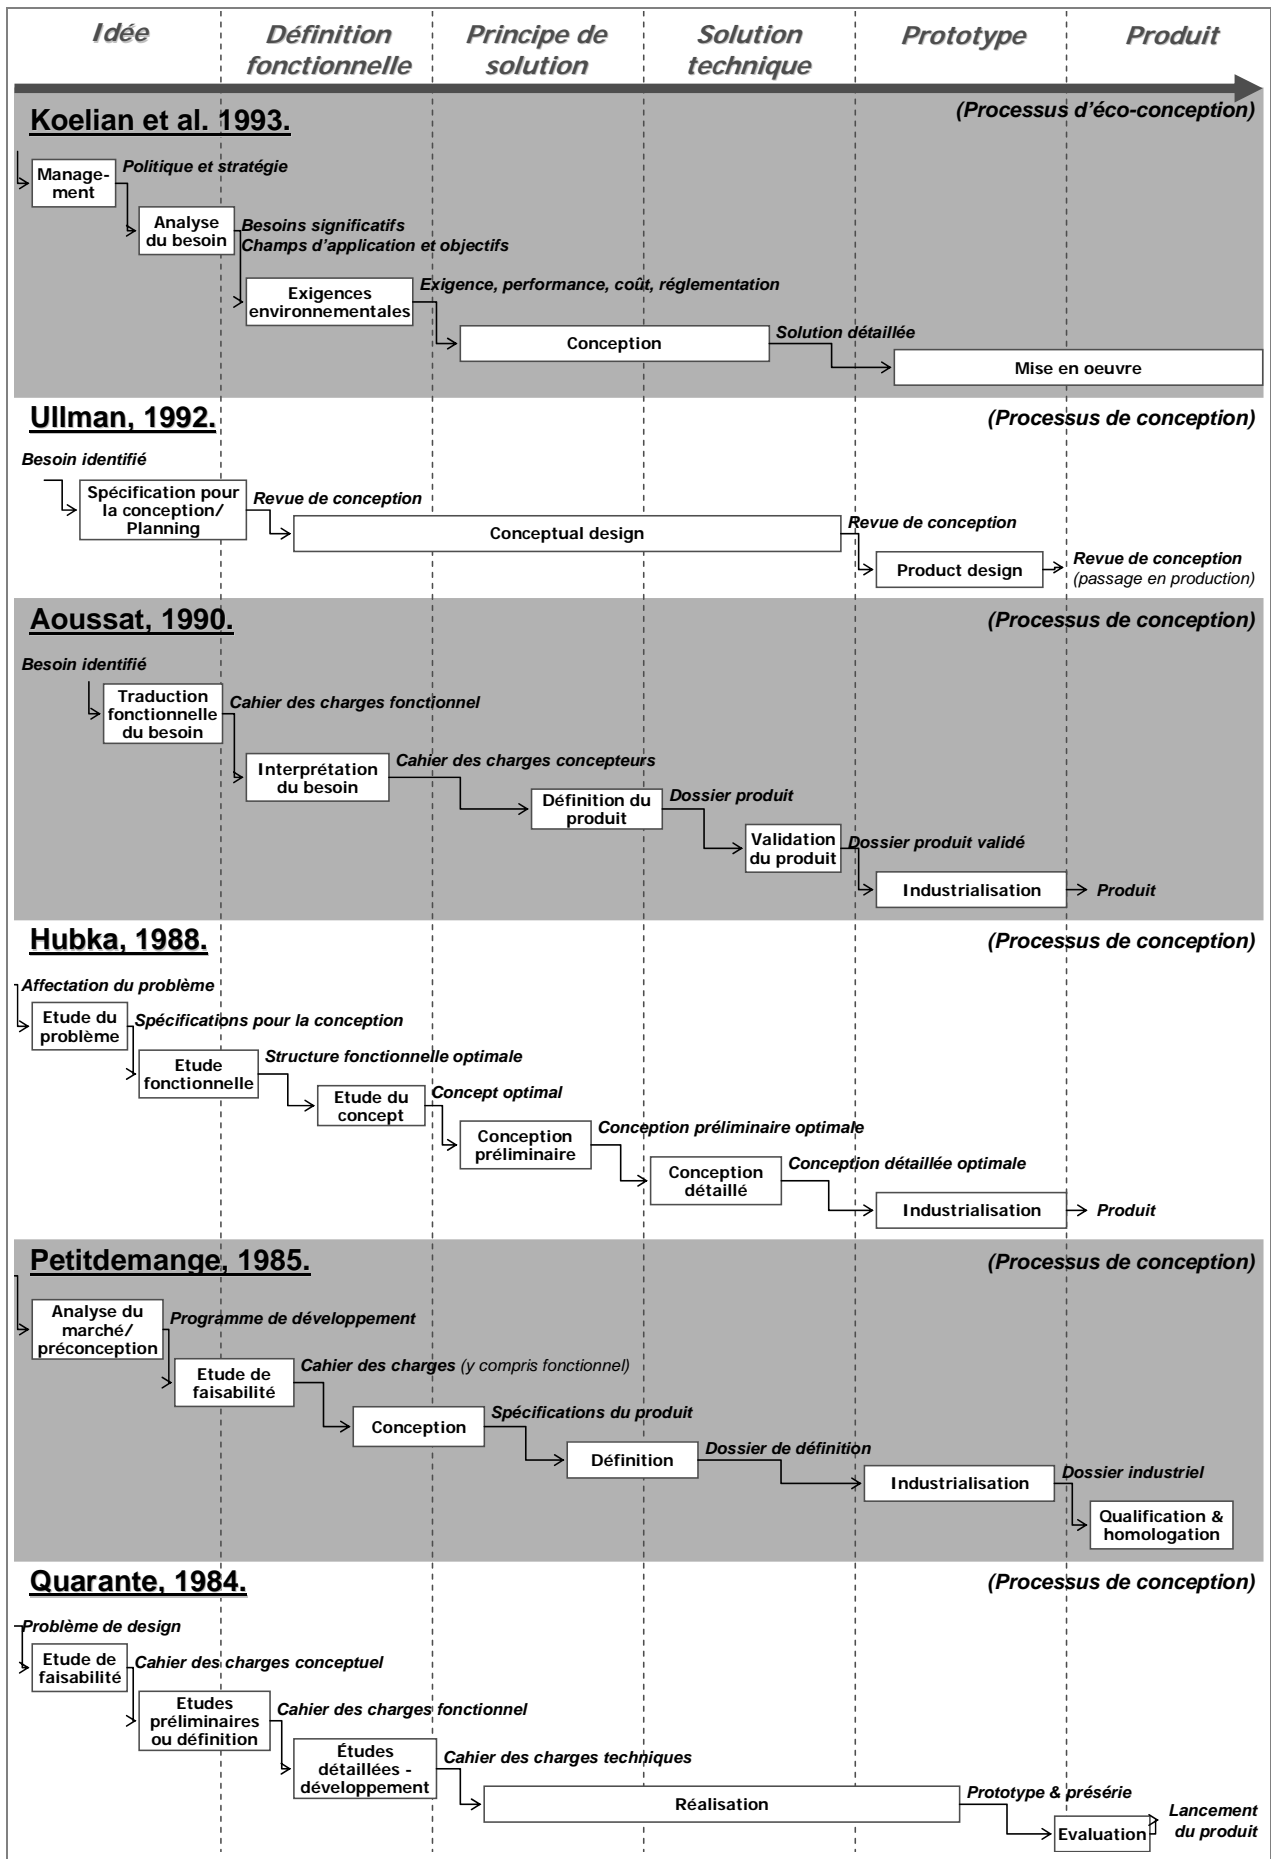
Idée
Définition fonctionnelle
Principe de solution
Solution technique
Prototype
Produit

Koelian et al. 1993.
(Processus d'éco-conception)
Management
Politique et stratégie
Analyse du besoin
Besoins significatifs
Champs d'application et objectifs
Exigences environnementales
Exigence, performance, coût, réglementation
Conception
Solution détaillée
Mise en oeuvre

Ullman, 1992.
(Processus de conception)
Besoin identifié
Spécification pour la conception/ Planning
Revue de conception
Conceptual design
Revue de conception
Product design
Revue de conception
(passage en production)

Aoussat, 1990.
(Processus de conception)
Besoin identifié
Traduction fonctionnelle du besoin
Cahier des charges fonctionnel
Interprétation du besoin
Cahier des charges concepteurs
Définition du produit
Dossier produit
Validation du produit
Dossier produit validé
Industrialisation
Produit

Hubka, 1988.
(Processus de conception)
Affectation du problème
Etude du problème
Spécifications pour la conception
Etude fonctionnelle
Structure fonctionnelle optimale
Etude du concept
Concept optimal
Conception préliminaire
Conception préliminaire optimale
Conception détaillé
Conception détaillée optimale
Industrialisation
Produit

Petitdemange, 1985.
(Processus de conception)
Analyse du marché/ préconception
Programme de développement
Etude de faisabilité
Cahier des charges (y compris fonctionnel)
Conception
Spécifications du produit
Définition
Dossier de définition
Industrialisation
Dossier industriel
Qualification & homologation

Quarante, 1984.
(Processus de conception)
Problème de design
Etude de faisabilité
Cahier des charges conceptuel
Etudes préliminaires ou définition
Cahier des charges fonctionnel
Études détaillées - développement
Cahier des charges techniques
Réalisation
Prototype & présérie
Evaluation
Lancement du produit